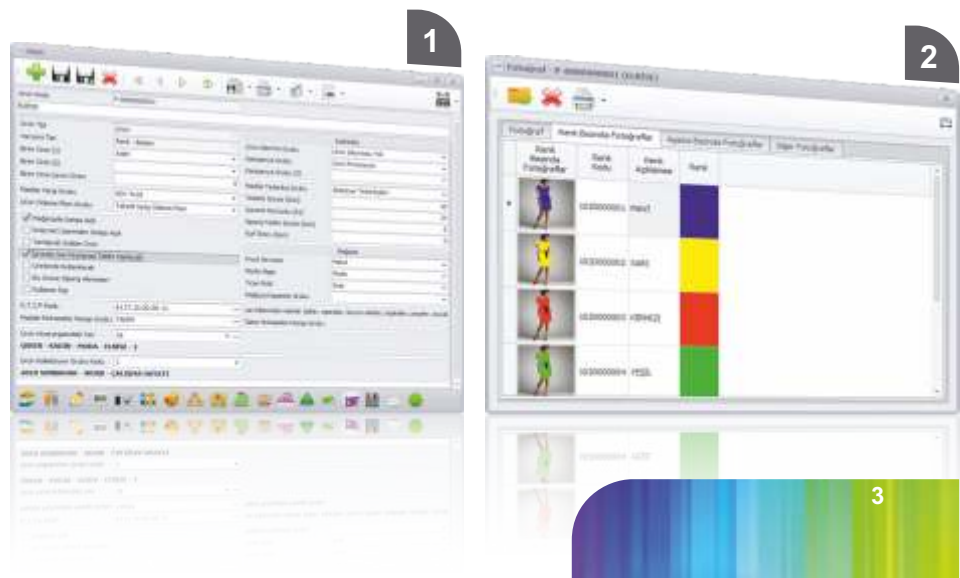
1

2

Fotoğraf

Renk Bazında Fotoğraflar

Beden Bazında Fotoğraflar

Diğer Fotoğraflar

| Renk Bazında Fotoğraflar | Renk Kodu | Renk Açıklaması | Renk |
|---|---|---|---|
| | 0000000001 | MAVİ | |
| | 0000000002 | SARI | |
| | 0000000003 | KIRMIZI | |
| | 0000000004 | YEŞİL | |

3